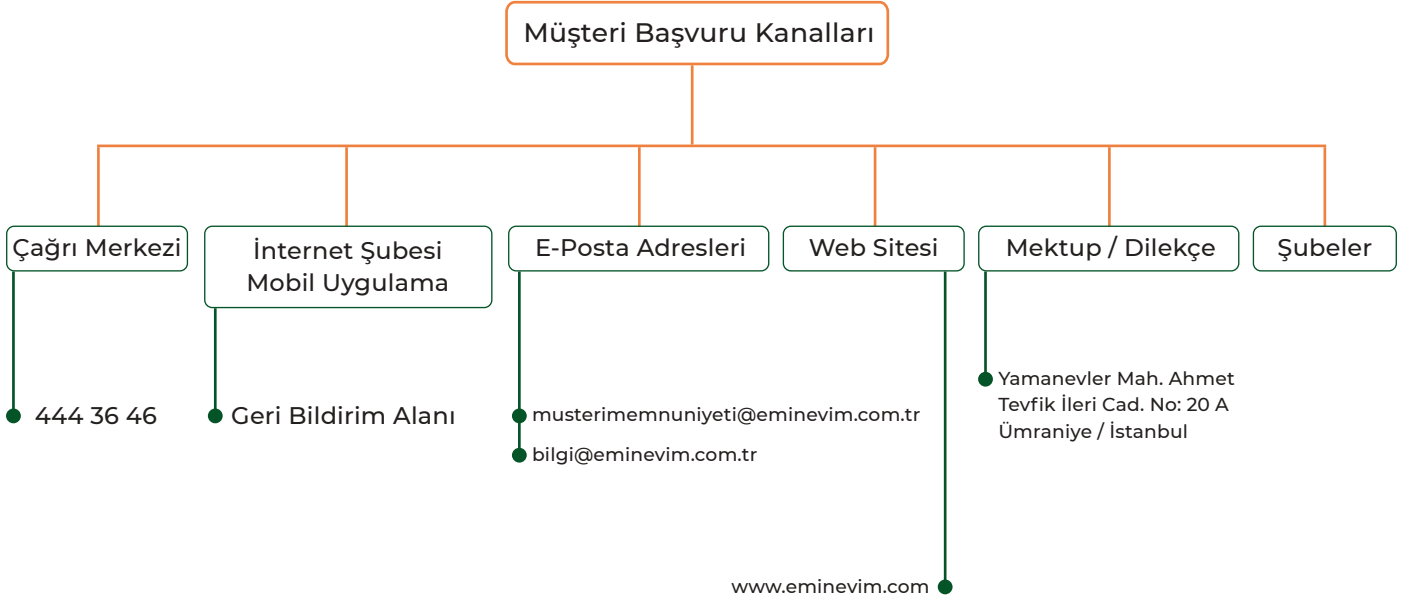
Müşteri Başvuru Kanalları

Çağrı Merkezi

444 36 46

İnternet Şubesi
Mobil Uygulama

Geri Bildirim Alanı

E-Posta Adresleri

musterimemnuniyeti@eminevim.com.tr

bilgi@eminevim.com.tr

Web Sitesi

www.eminevim.com

Mektup / Dilekçe

Yamanevler Mah. Ahmet Tevfik İleri Cad. No: 20 A Ümraniye / İstanbul

Şubeler